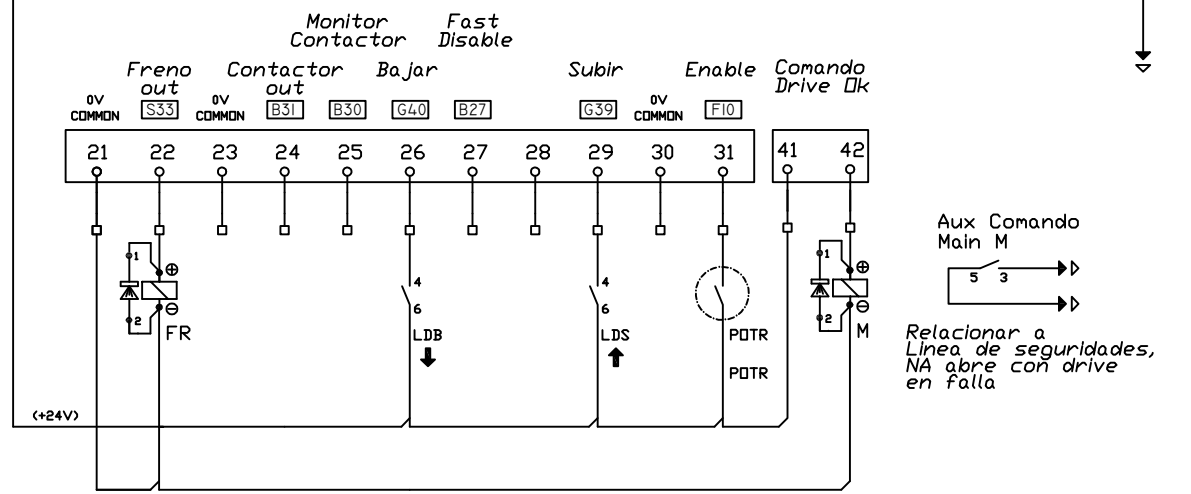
Monitor Contactor

Fast Disable

Freno out

Contactor out

Bajar

Subir

Enable

Comando Drive Ok

0V COMMON

S33

0V COMMON

B31

B30

G40

B27

G39

0V COMMON

F10

21 22 23 24 25 26 27 28 29 30 31

41 42

1
⊕
2
⊖
FR

4
6
LDB

4
6
LDS

POTR
POTR

1
⊕
2
⊖
M

Aux Comando Main M

5 3

Relacionar a Linea de seguridades, NA abre con drive en falla

(+24V)